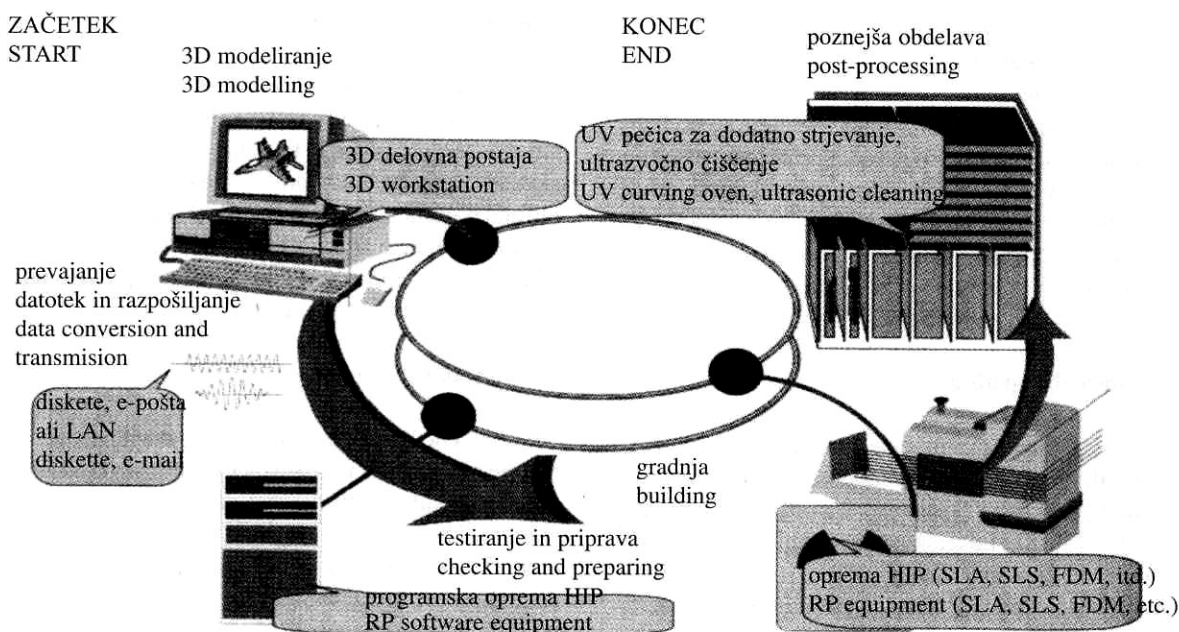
ZAČETEK
START

3D modeliranje
3D modelling

KONEC
END

poznejša obdelava
post-processing

3D delovna postaja
3D workstation

UV pečica za dodatno strjevanje, ultrazvočno čiščenje
UV curving oven, ultrasonic cleaning

prevajanje datotek in razpošiljanje
data conversion and transmision

diskete, e-pošta ali LAN
diskette, e-mail

gradnja
building

testiranje in priprava
checking and preparing

programska oprema HIP
RP software equipment

oprema HIP (SLA, SLS, FDM, itd.)
RP equipment (SLA, SLS, FDM, etc.)